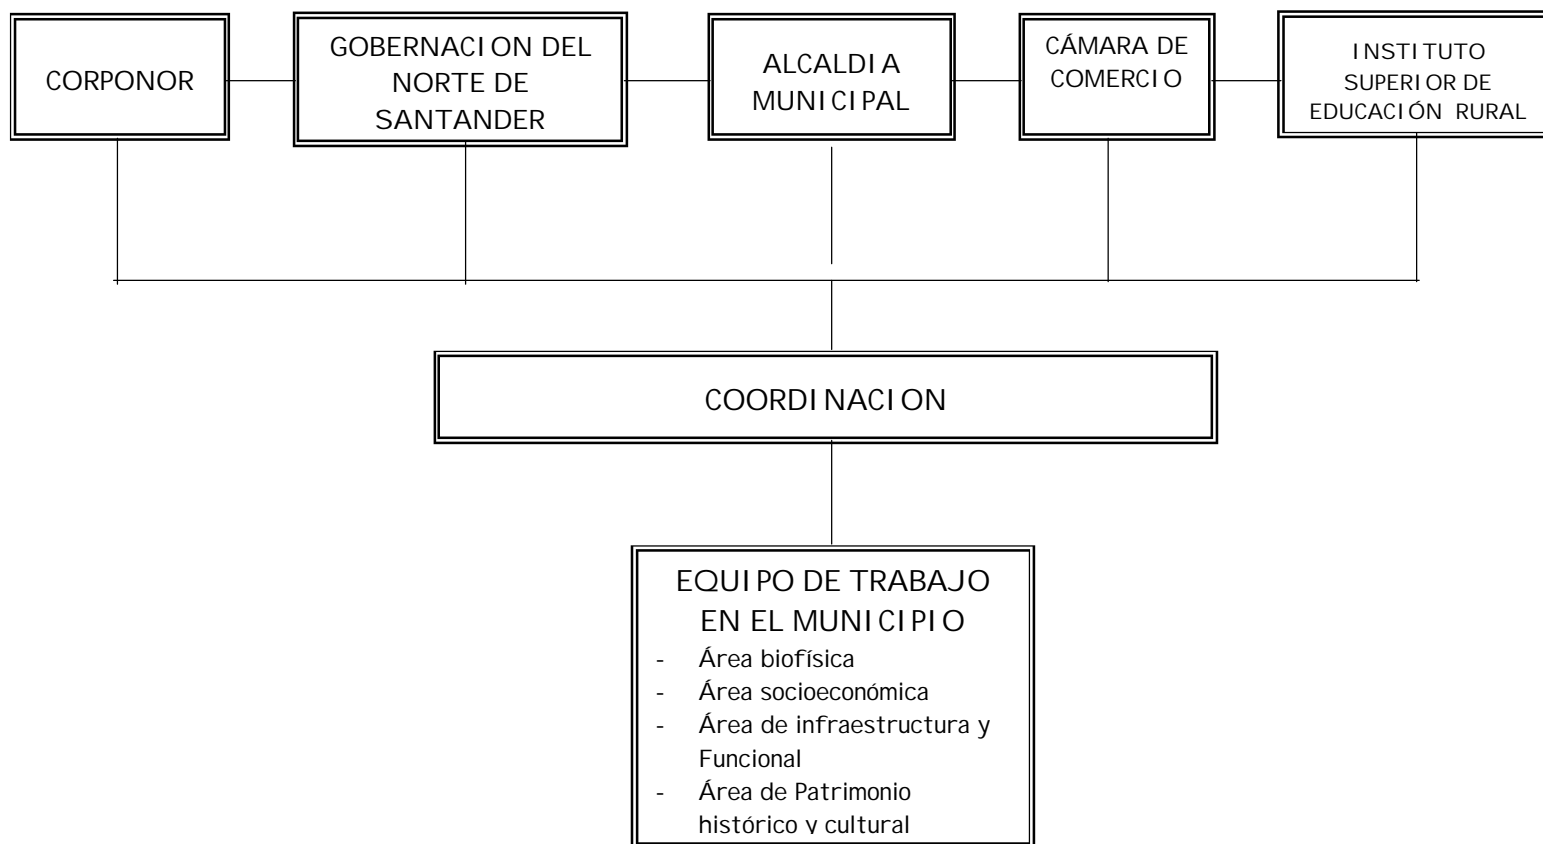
CORPONOR

GOBERNACION DEL NORTE DE SANTANDER

ALCALDIA MUNICIPAL

CÁMARA DE COMERCIO

INSTITUTO SUPERIOR DE EDUCACIÓN RURAL

COORDINACION

EQUIPO DE TRABAJO EN EL MUNICIPIO
- Área biofísica
- Área socioeconómica
- Área de infraestructura y Funcional
- Área de Patrimonio histórico y cultural